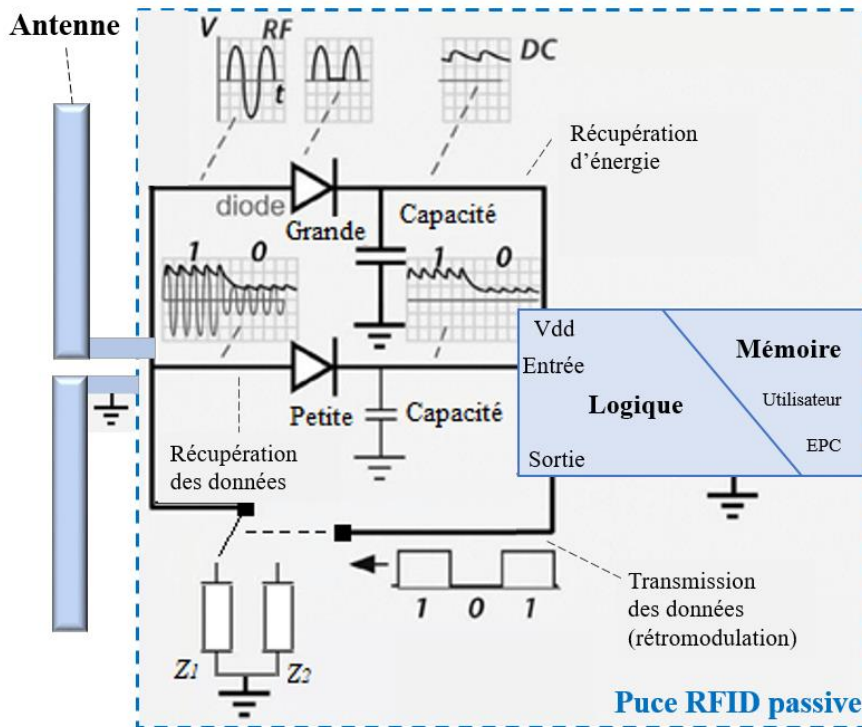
Antenne

V RF t DC

Récupération d'énergie

diode Grande

Capacité

1 0 1 0

Vdd

Entrée

Mémoire

Logique

Utilisateur

EPC

Sortie

Petite

Capacité

Récupération des données

Transmission des données (rétromodulation)

1 0 1

$Z_1$ $Z_2$

Puce RFID passive